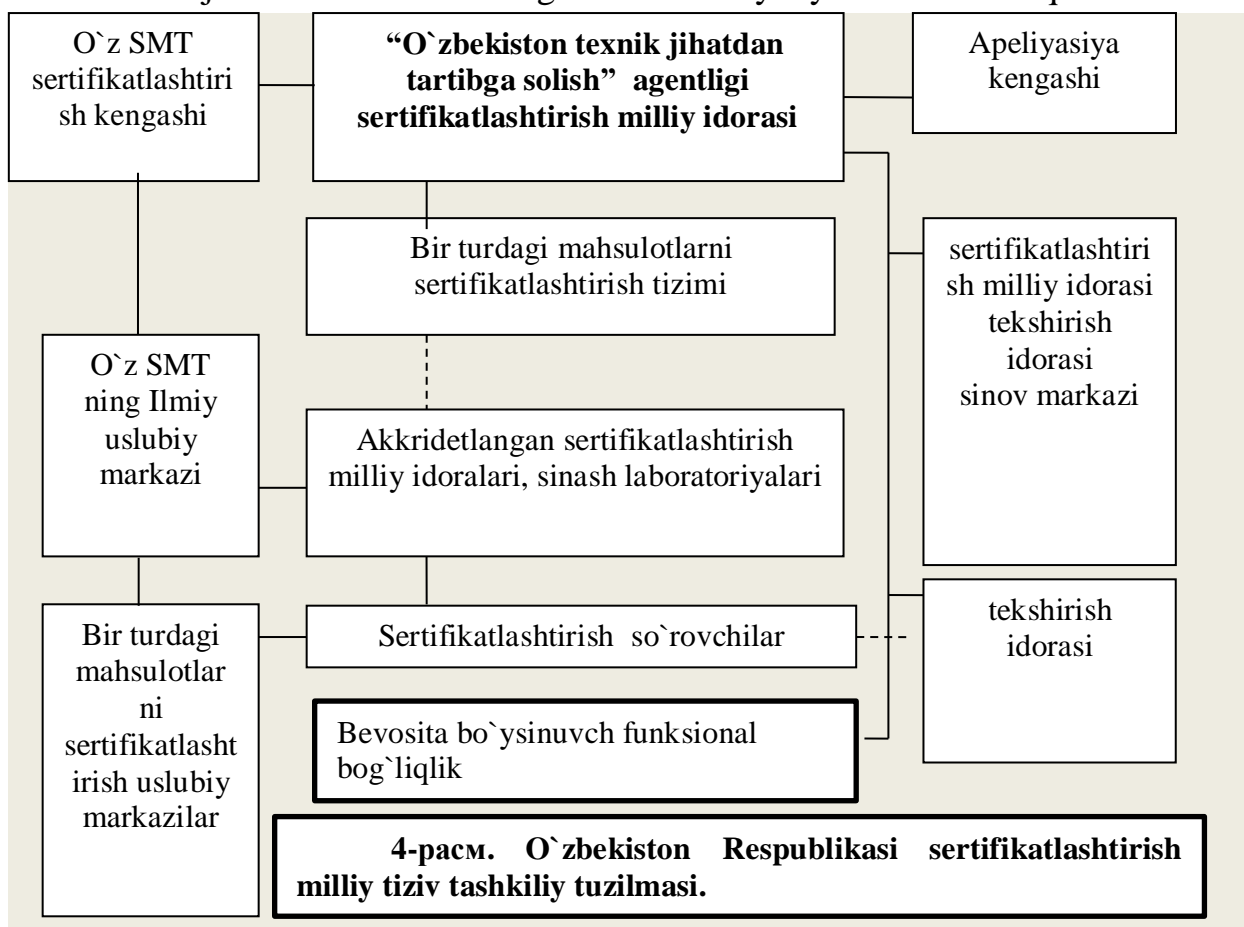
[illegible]

O`z SMT sertifikatlashtirish kengashi

"O`zbekiston texnik jihatdan tartibga solish" agentligi sertifikatlashtirish milliy idorasi

Apeliyasiya kengashi

Bir turdagi mahsulotlarni sertifikatlashtirish tizimi

sertifikatlashtirish milliy idorasi tekshirish idorasi sinov markazi

O`z SMT ning Ilmiy uslubiy markazi

Akkridetlangan sertifikatlashtirish milliy idoralari, sinash laboratoriyalari

Bir turdagi mahsulotlarni sertifikatlashtirish uslubiy markazilar

Sertifikatlashtirish so`rovchilar

tekshirish idorasi

Bevosita bo`ysinuvch funksional bog`liqlik

4-расм. O`zbekiston Respublikasi sertifikatlashtirish milliy tiziv tashkiliy tuzilmasi.